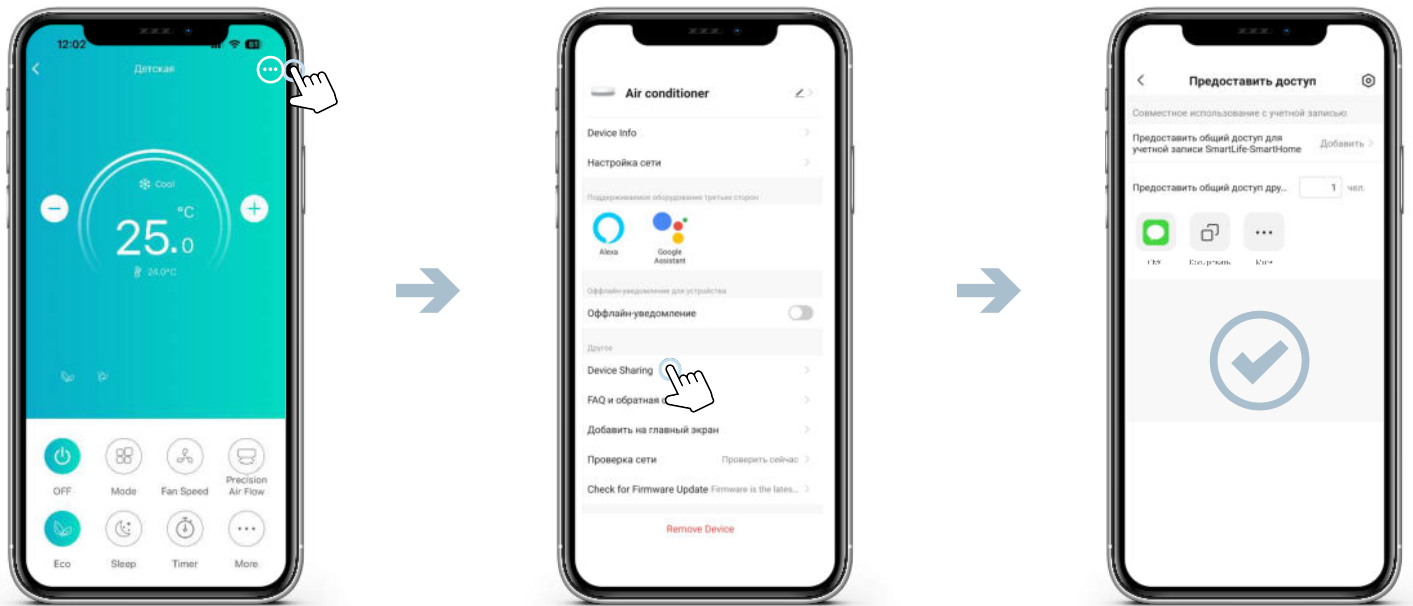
12:02

Детская

Cool

°C

25.0

24.0°C

OFF

Mode

Fan Speed

Precision Air Flow

Eco

Sleep

Timer

More

Air conditioner

Device Info

Настройка сети

Поддерживаемое оборудование третьих сторон

Alexa

Google Assistant

Оффлайн-уведомление для устройства

Оффлайн-уведомление

Другое

Device Sharing

FAQ и обратная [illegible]

Добавить на главный экран

Проверка сети

Проверить сейчас

Check for Firmware Update

Firmware is the lates...

Remove Device

Предоставить доступ

Совместное использование с учетной записью

Предоставить общий доступ для учетной записи SmartLife-SmartHome

Добавить

Предоставить общий доступ дру...

1

чел.

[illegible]

Скопировать

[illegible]